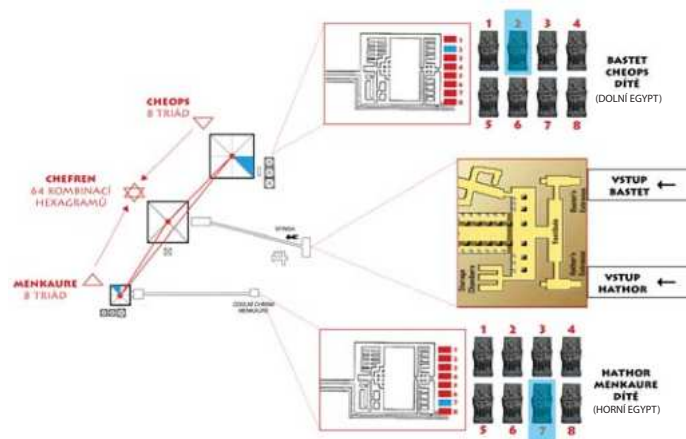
CHEOPS
8 TRIÁD

CHEFREN
64 KOMBINACÍ
HEXAGRAMŮ

MENKAURE
8 TRIÁD

1 2 3 4
5 6 7 8

BASTET
CHEOPS
DÍTĚ
(DOLNÍ EGYPT)

SFINGA

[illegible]
MENKAURE

VSTUP
BASTET

VSTUP
HATHOR

Vestibule

Storage
Chambers

1 2 3 4
5 6 7 8

HATHOR
MENKAURE
DÍTĚ
(HORNÍ EGYPT)